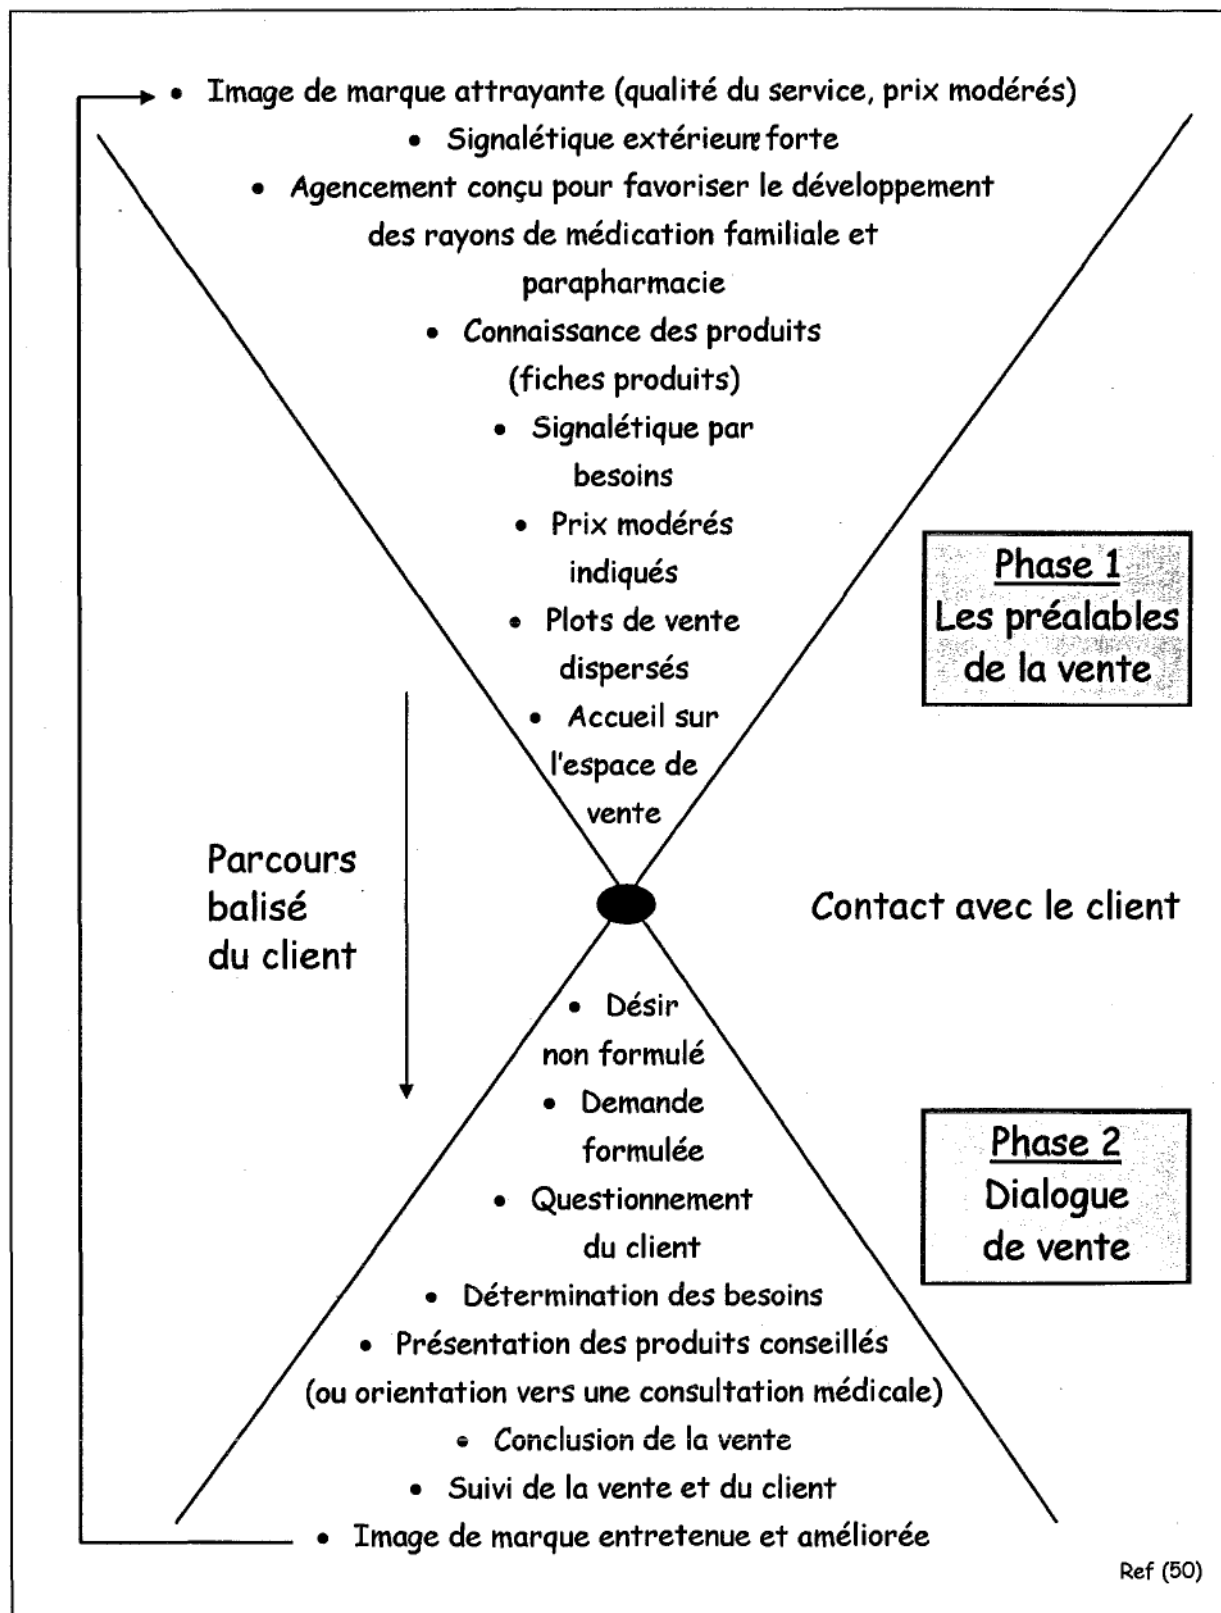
• Image de marque attrayante (qualité du service, prix modérés)

• Signalétique extérieure forte

• Agencement conçu pour favoriser le développement des rayons de médication familiale et parapharmacie

• Connaissance des produits (fiches produits)

• Signalétique par besoins

• Prix modérés indiqués

• Plots de vente dispersés

• Accueil sur l'espace de vente

Phase 1
Les préalables de la vente

Parcours balisé du client

Contact avec le client

• Désir non formulé

• Demande formulée

• Questionnement du client

• Détermination des besoins

• Présentation des produits conseillés (ou orientation vers une consultation médicale)

• Conclusion de la vente

• Suivi de la vente et du client

• Image de marque entretenue et améliorée

Phase 2
Dialogue de vente

Ref (50)